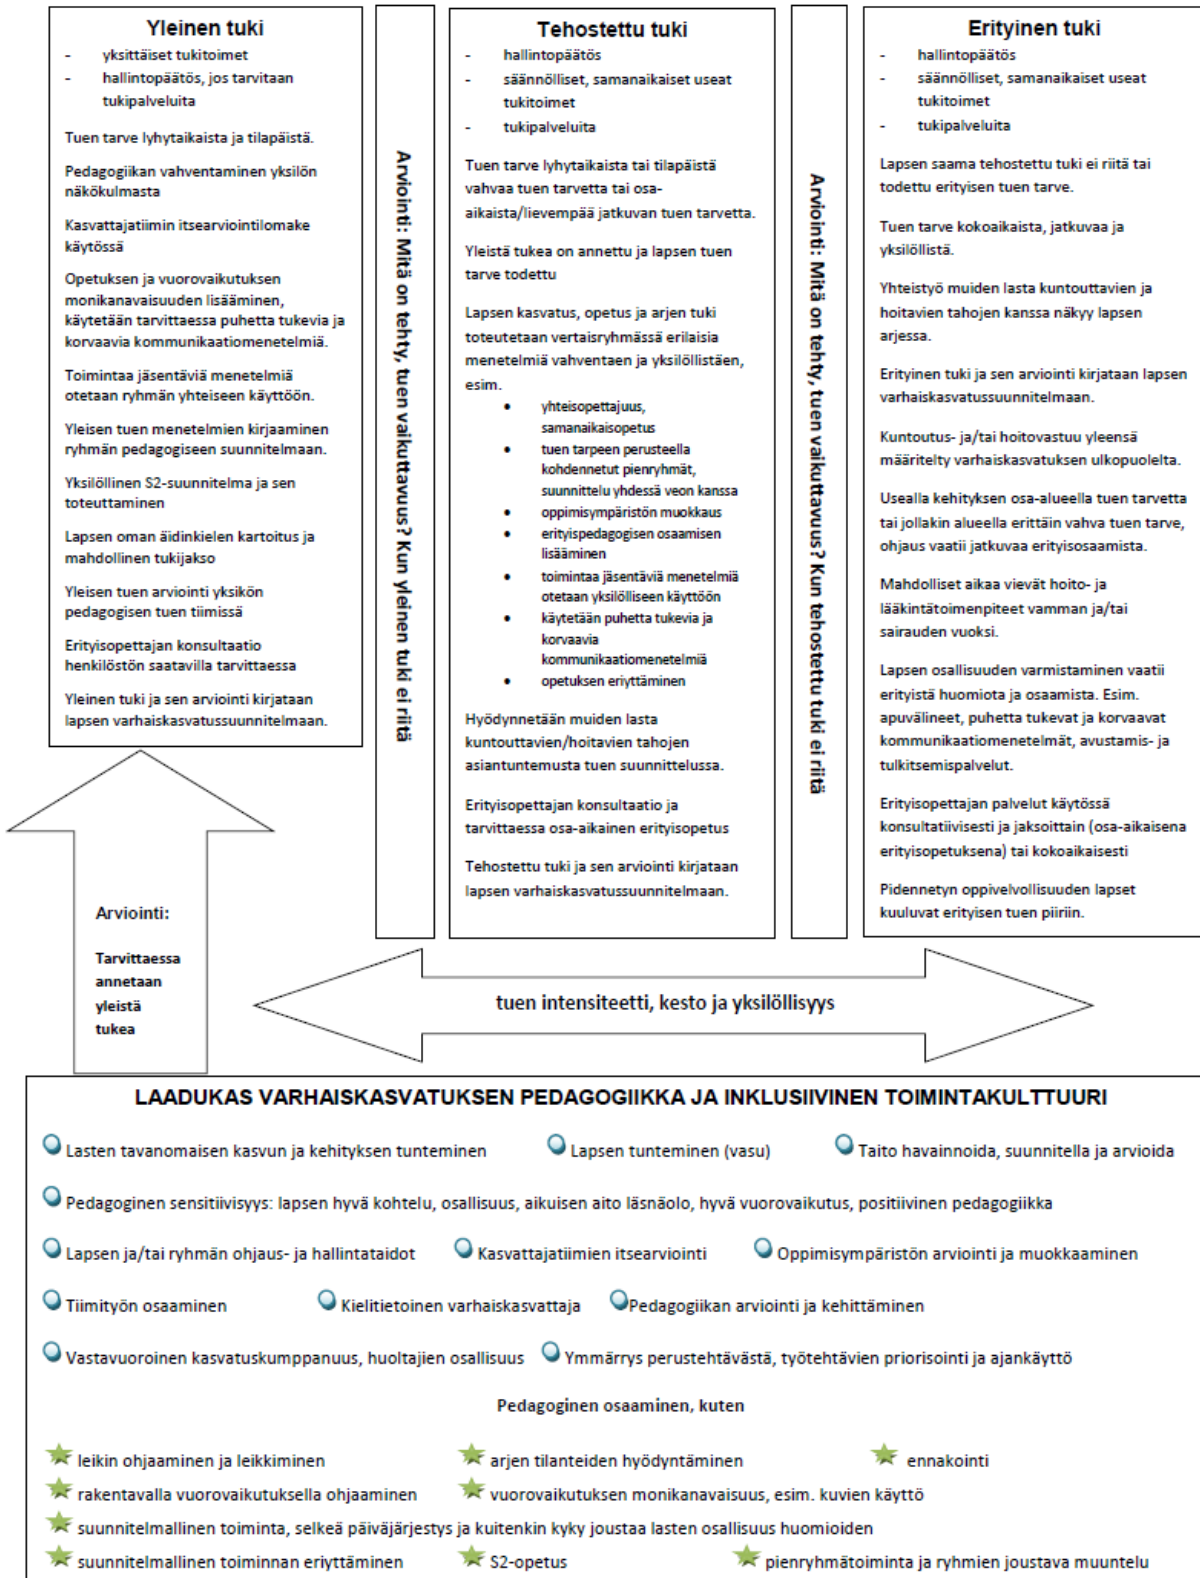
Yleinen tuki
- yksittäiset tukitoimet
- hallintopäätös, jos tarvitaan tukipalveluita

Tuen tarve lyhytaikaista ja tilapäistä.

Pedagogiikan vahventaminen yksilön näkökulmasta

Kasvattajatiimin itsearviointilomake käytössä

Opetuksen ja vuorovaikutuksen monikanavaisuuden lisääminen, käytetään tarvittaessa puhetta tukevia ja korvaavia kommunikaatiomenetelmiä.

Toimintaa jäsentäviä menetelmiä otetaan ryhmän yhteiseen käyttöön.

Yleisen tuen menetelmien kirjaaminen ryhmän pedagogiseen suunnitelmaan.

Yksilöllinen S2-suunnitelma ja sen toteuttaminen

Lapsen oman äidinkielen kartoitus ja mahdollinen tukijakso

Yleisen tuen arviointi yksikön pedagogisen tuen tiimissä

Erityisopettajan konsultaatio henkilöstön saatavilla tarvittaessa

Yleinen tuki ja sen arviointi kirjataan lapsen varhaiskasvatussuunnitelmaan.

Arviointi: Mitä on tehty, tuen vaikuttavuus? Kun yleinen tuki ei riitä

Tehostettu tuki
- hallintopäätös
- säännölliset, samanaikaiset useat tukitoimet
- tukipalveluita

Tuen tarve lyhytaikaista tai tilapäistä vahvaa tuen tarvetta tai osa-aikaista/lievempää jatkuvan tuen tarvetta.

Yleistä tukea on annettu ja lapsen tuen tarve todettu

Lapsen kasvatus, opetus ja arjen tuki toteutetaan vertaisryhmässä erilaisia menetelmiä vahventaen ja yksilöllistäen, esim.
• yhteisopettajuus, samanaikaisopetus
• tuen tarpeen perusteella kohdennetut pienryhmät, suunnittelu yhdessä veon kanssa
• oppimisympäristön muokkaus
• erityispedagogisen osaamisen lisääminen
• toimintaa jäsentäviä menetelmiä otetaan yksilölliseen käyttöön
• käytetään puhetta tukevia ja korvaavia kommunikaatiomenetelmiä
• opetuksen eriyttäminen

Hyödynnetään muiden lasta kuntouttavien/hoitavien tahojen asiantuntemusta tuen suunnittelussa.

Erityisopettajan konsultaatio ja tarvittaessa osa-aikainen erityisopetus

Tehostettu tuki ja sen arviointi kirjataan lapsen varhaiskasvatussuunnitelmaan.

Arviointi: Mitä on tehty, tuen vaikuttavuus? Kun tehostettu tuki ei riitä

Erityinen tuki
- hallintopäätös
- säännölliset, samanaikaiset useat tukitoimet
- tukipalveluita

Lapsen saama tehostettu tuki ei riitä tai todettu erityisen tuen tarve.

Tuen tarve kokoaikaista, jatkuvaa ja yksilöllistä.

Yhteistyö muiden lasta kuntouttavien ja hoitavien tahojen kanssa näkyy lapsen arjessa.

Erityinen tuki ja sen arviointi kirjataan lapsen varhaiskasvatussuunnitelmaan.

Kuntoutus- ja/tai hoitovastuu yleensä määritelty varhaiskasvatuksen ulkopuolelta.

Usealla kehityksen osa-alueella tuen tarvetta tai jollakin alueella erittäin vahva tuen tarve, ohjaus vaatii jatkuvaa erityisosaamista.

Mahdolliset aikaa vievät hoito- ja lääkintätoimenpiteet vamman ja/tai sairauden vuoksi.

Lapsen osallisuuden varmistaminen vaatii erityistä huomiota ja osaamista. Esim. apuvälineet, puhetta tukevat ja korvaavat kommunikaatiomenetelmät, avustamis- ja tulkitsemispalvelut.

Erityisopettajan palvelut käytössä konsultatiivisesti ja jaksoittain (osa-aikaisena erityisopetuksena) tai kokoaikaisesti

Pidennetyn oppivelvollisuuden lapset kuuluvat erityisen tuen piiriin.

Arviointi:

Tarvittaessa annetaan yleistä tukea

tuen intensiteetti, kesto ja yksilöllisyys

LAADUKAS VARHAISKASVATUKSEN PEDAGOGIIKKA JA INKLUSIIVINEN TOIMINTAKULTTUURI

Lasten tavanomaisen kasvun ja kehityksen tunteminen
Lapsen tunteminen (vasu)
Taito havainnoida, suunnitella ja arvioida

Pedagoginen sensitiivisyys: lapsen hyvä kohtelu, osallisuus, aikuisen aito läsnäolo, hyvä vuorovaikutus, positiivinen pedagogiikka

Lapsen ja/tai ryhmän ohjaus- ja hallintataidot
Kasvattajatiimien itsearviointi
Oppimisympäristön arviointi ja muokkaaminen

Tiimityön osaaminen
Kielitietoinen varhaiskasvattaja
Pedagogiikan arviointi ja kehittäminen

Vastavuoroinen kasvatuskumppanuus, huoltajien osallisuus
Ymmärrys perustehtävästä, työtehtävien priorisointi ja ajankäyttö

Pedagoginen osaaminen, kuten

leikin ohjaaminen ja leikkiminen
arjen tilanteiden hyödyntäminen
ennakointi
rakentavalla vuorovaikutuksella ohjaaminen
vuorovaikutuksen monikanavaisuus, esim. kuvien käyttö
suunnitelmallinen toiminta, selkeä päiväjärjestys ja kuitenkin kyky joustaa lasten osallisuus huomioiden
suunnitelmallinen toiminnan eriyttäminen
S2-opetus
pienryhmätoiminta ja ryhmien joustava muuntelu